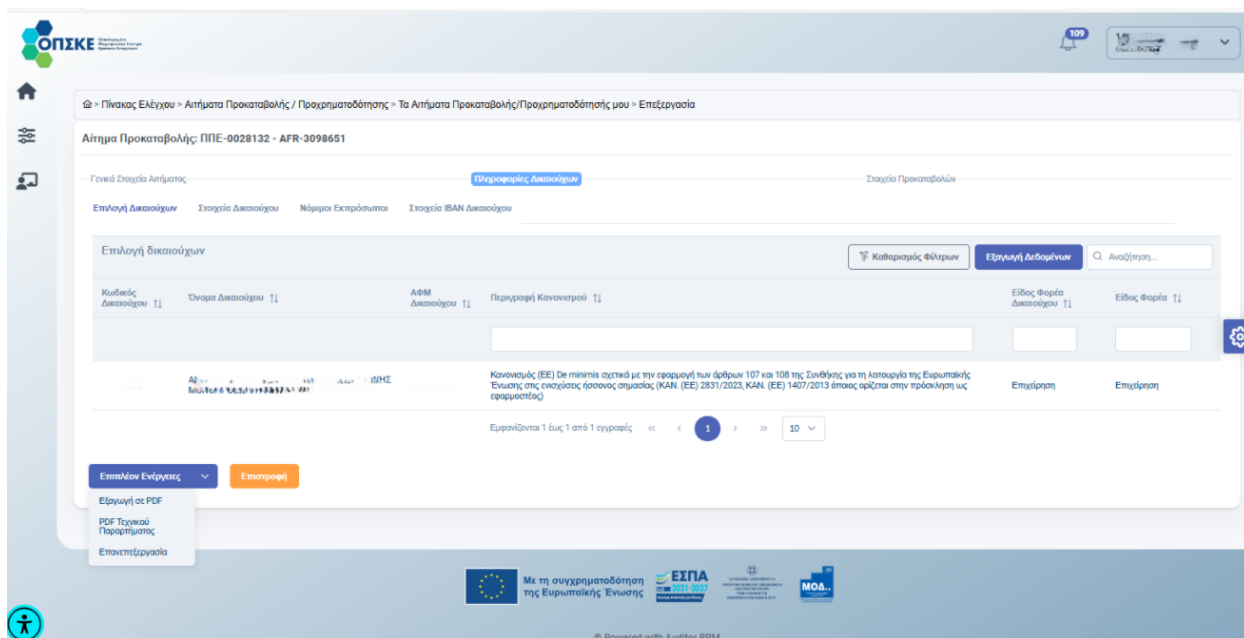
ΟΠΣΚΕ

109

> Πίνακας Ελέγχου > Αιτήματα Προκαταβολής / Προχρηματοδότησης > Τα Αιτήματα Προκαταβολής/Προχρηματοδότησής μου > Επεξεργασία

Αίτημα Προκαταβολής: ΠΠΕ-0028132 - AFR-3098651

Γενικά Στοιχεία Αιτήματος

Πληροφορίες Δικαιούχων

Στοιχεία Προκαταβολών

Επιλογή Δικαιούχων

Στοιχεία Δικαιούχου

Νόμιμοι Εκπρόσωποι

Στοιχεία ΙΒΑΝ Δικαιούχου

Επιλογή δικαιούχων

Καθαρισμός Φίλτρων

Εξαγωγή Δεδομένων

Αναζήτηση...

| Κωδικός Δικαιούχου | Όνομα Δικαιούχου | ΑΦΜ Δικαιούχου | Περιγραφή Κανονισμού | Είδος Φορέα Δικαιούχου | Είδος Φορέα |
|---|---|---|---|---|---|
| | | | | | |
| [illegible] | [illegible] | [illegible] | Κανονισμός (ΕΕ) De minimis σχετικά με την εφαρμογή των άρθρων 107 και 108 της Συνθήκης για τη λειτουργία της Ευρωπαϊκής Ένωσης στις ενισχύσεις ήσσονος σημασίας (ΚΑΝ. (ΕΕ) 2831/2023, ΚΑΝ. (ΕΕ) 1407/2013 όποιος ορίζεται στην πρόσκληση ως εφαρμοστέος) | Επιχείρηση | Επιχείρηση |

Εμφανίζονται 1 έως 1 από 1 εγγραφές « ‹ 1 › » 10

Επιπλέον Ενέργειες

Επιστροφή

Εξαγωγή σε PDF

PDF Τεχνικού Παραρτήματος

Επανεπεξεργασία

Με τη συγχρηματοδότηση της Ευρωπαϊκής Ένωσης

ΕΣΠΑ 2021-2027

ΜΟΔ

© Powered with Auditor BPM